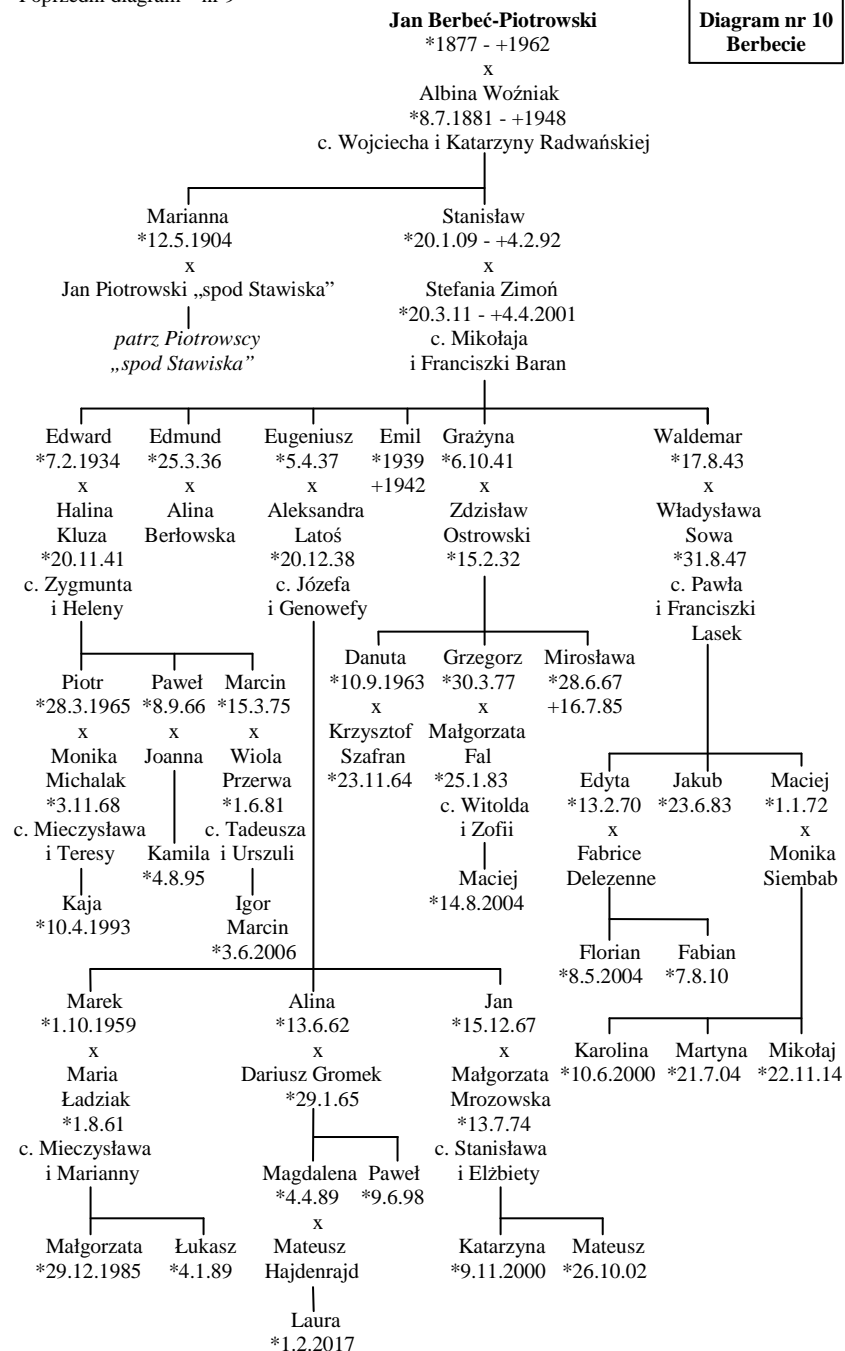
Poprzedni diagram – nr 9

Jan Berbeć-Piotrowski
*1877 - +1962
x
Albina Woźniak
*8.7.1881 - +1948
c. Wojciecha i Katarzyny Radwańskiej

Diagram nr 10
Berbecie

Marianna
*12.5.1904
x
Jan Piotrowski „spod Stawiska"
patrz Piotrowscy „spod Stawiska"

Stanisław
*20.1.09 - +4.2.92
x
Stefania Zimoń
*20.3.11 - +4.4.2001
c. Mikołaja i Franciszki Baran

Edward
*7.2.1934
x
Halina Kluza
*20.11.41
c. Zygmunta i Heleny

Edmund
*25.3.36
x
Alina Berłowska

Eugeniusz
*5.4.37
x
Aleksandra Latoś
*20.12.38
c. Józefa i Genowefy

Emil
*1939
+1942

Grażyna
*6.10.41
x
Zdzisław Ostrowski
*15.2.32

Waldemar
*17.8.43
x
Władysława Sowa
*31.8.47
c. Pawła i Franciszki Lasek

Piotr
*28.3.1965
x
Monika Michalak
*3.11.68
c. Mieczysława i Teresy

Kaja
*10.4.1993

Paweł
*8.9.66
x
Joanna

Kamila
*4.8.95

Marcin
*15.3.75
x
Wiola Przerwa
*1.6.81
c. Tadeusza i Urszuli

Igor Marcin
*3.6.2006

Danuta
*10.9.1963
x
Krzysztof Szafran
*23.11.64

Grzegorz
*30.3.77
x
Małgorzata Fal
*25.1.83
c. Witolda i Zofii

Maciej
*14.8.2004

Mirosława
*28.6.67
+16.7.85

Edyta
*13.2.70
x
Fabrice Delezenne

Florian
*8.5.2004

Fabian
*7.8.10

Jakub
*23.6.83

Maciej
*1.1.72
x
Monika Siembab

Karolina
*10.6.2000

Martyna
*21.7.04

Mikołaj
*22.11.14

Marek
*1.10.1959
x
Maria Ładziak
*1.8.61
c. Mieczysława i Marianny

Małgorzata
*29.12.1985

Łukasz
*4.1.89

Alina
*13.6.62
x
Dariusz Gromek
*29.1.65

Magdalena
*4.4.89
x
Mateusz Hajdenrajd

Laura
*1.2.2017

Paweł
*9.6.98

Jan
*15.12.67
x
Małgorzata Mrozowska
*13.7.74
c. Stanisława i Elżbiety

Katarzyna
*9.11.2000

Mateusz
*26.10.02